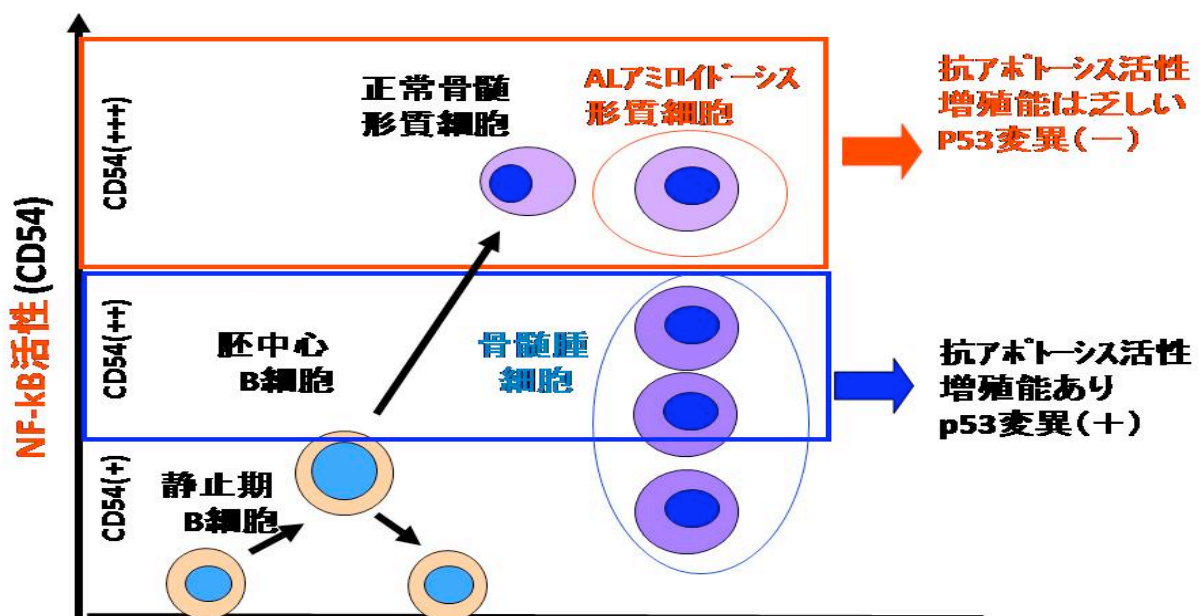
NF-kB活性 (CD54)

CD54(+++)

正常骨髄
形質細胞

ALアミロイドーシス
形質細胞

抗アポトーシス活性
増殖能は乏しい
P53変異（ー）

CD54(++)

胚中心
B細胞

骨髄腫
細胞

抗アポトーシス活性
増殖能あり
p53変異（＋）

CD54(+)

静止期
B細胞